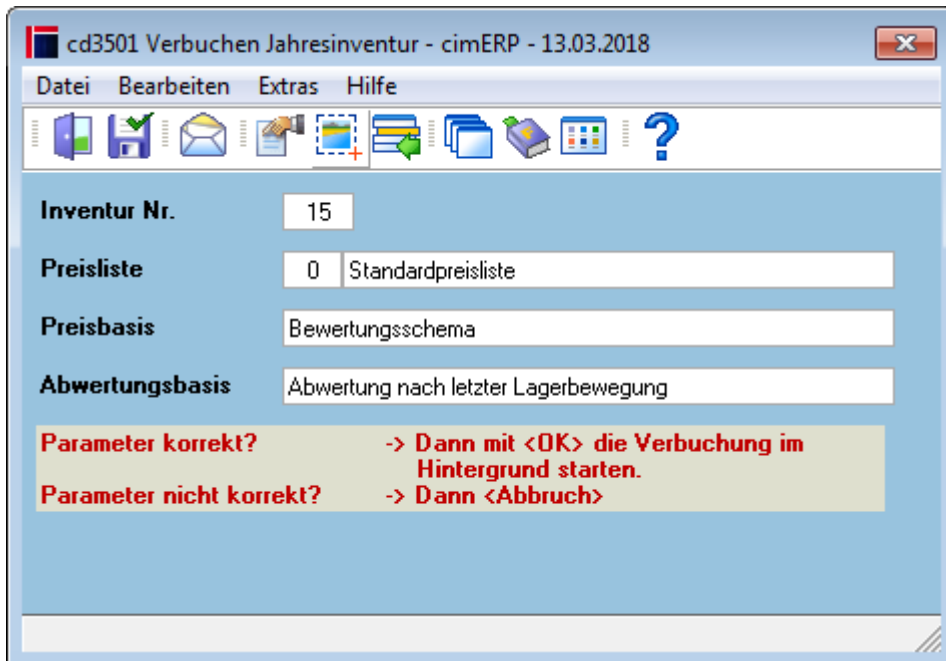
cd3501 Verbuchen Jahresinventur - cimERP - 13.03.2018

Datei Bearbeiten Extras Hilfe

?

Inventur Nr. 15

Preisliste 0 Standardpreisliste

Preisbasis Bewertungsschema

Abwertungsbasis Abwertung nach letzter Lagerbewegung

Parameter korrekt? -> Dann mit <OK> die Verbuchung im Hintergrund starten.

Parameter nicht korrekt? -> Dann <Abbruch>